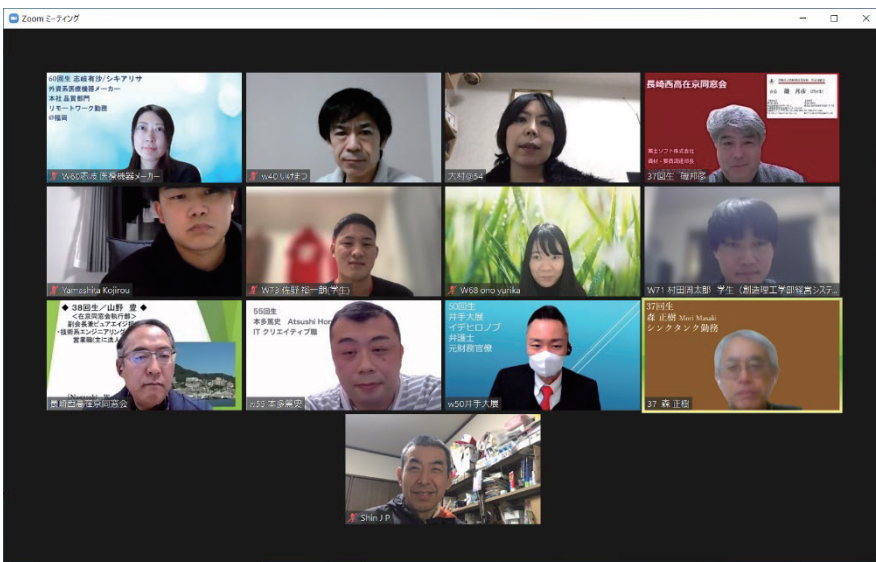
Zoom ミーティング

60回生 志岐有沙/シキアリサ
外資系医療機器メーカー
本社 品質部門
リモートワーク勤務
@福岡

W60志岐 医療機器メーカー

w40いけまつ

大村@54

長崎西高在京同窓会
37回生 磯邦彦

Yamashita Kojirou

W79 佐藤 裕一朗(学生)

W68 ono yurika

W71 村田周太郎 学生（創造理工学部経営システ

◆ 38回生／山野 豊 ◆
＜在京同窓会執行部＞
副会長兼ピュアエイジ
・技術系エンジニアリング
営業職(主に法人

長崎西高在京同窓会

55回生
本多晃史 Atsushi Hon
IT クリエイティブ職

w55 本多晃史

50回生
井手大厘
イデヒロノブ
弁護士
元財務官僚

w50井手大厘

37回生
森 正樹 Mori Masaki
シンクタンク勤務

37 森 正樹

Shin J P